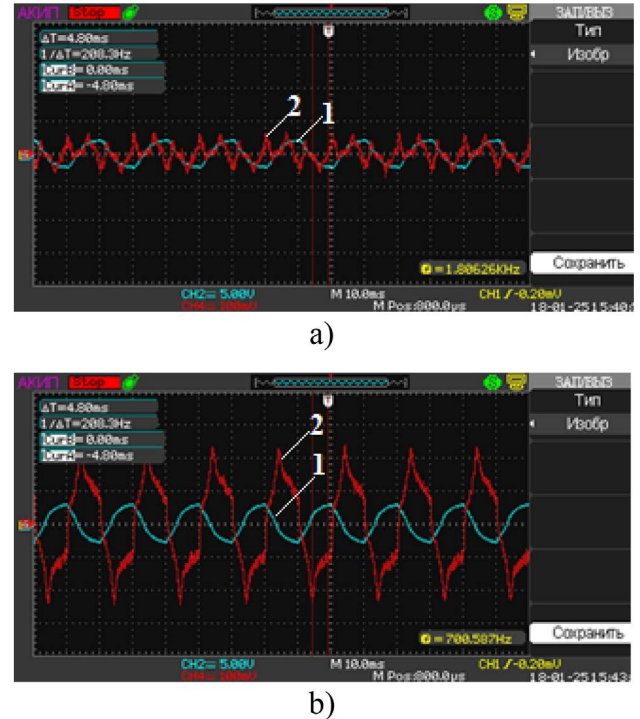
АКИП Stop
ЗАП/ВЫЗ
Тип
Изобр
ΔT=4.80ms
1/ΔT=208.3Hz
Cur1=0.00ms
Cur2=-4.80ms
2
1
=1.80626KHz
Сохранить
CH2= 5.00V
CH4= 100mV
M 10.0ms
M Pos:000.0μs
CH1 ƒ-0.20mV
18-01-25 15:40
a)

АКИП Stop
ЗАП/ВЫЗ
Тип
Изобр
ΔT=4.80ms
1/ΔT=208.3Hz
Cur1=0.00ms
Cur2=-4.80ms
2
1
=700.587Hz
Сохранить
CH2= 5.00V
CH4= 100mV
M 10.0ms
M Pos:000.0μs
CH1 ƒ-0.20mV
18-01-25 15:43
b)